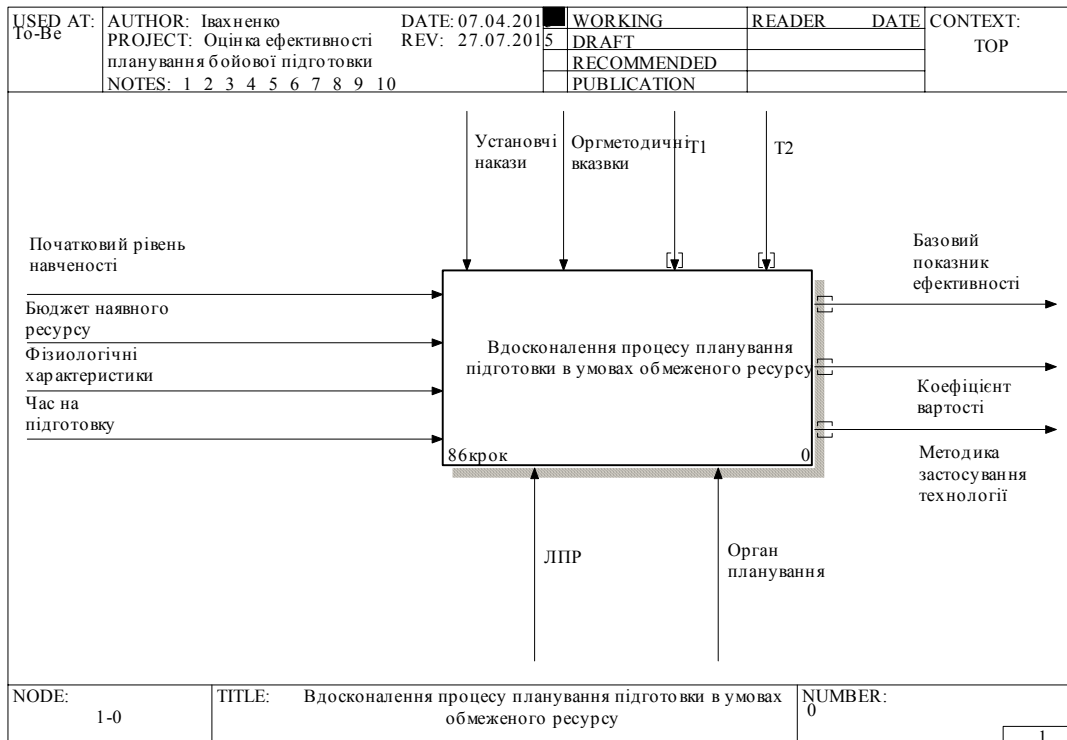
| USED AT: To-Be | AUTHOR: Івахненко PROJECT: Оцінка ефективності планування бойової підготовки NOTES: 1 2 3 4 5 6 7 8 9 10 | DATE: 07.04.201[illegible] REV: 27.07.2015 | WORKING DRAFT RECOMMENDED PUBLICATION | READER | DATE | CONTEXT: TOP |
|---|---|---|---|---|---|---|

Установчі накази

Оргметодичні вказвки

T1

T2

Початковий рівень навченості

Бюджет наявного ресурсу

Фізіологічні характеристики

Час на підготовку

Вдосконалення процесу планування підготовки в умовах обмеженого ресурсу

86крок

0

Базовий показник ефективності

Коефіцієнт вартості

Методика застосування технології

ЛПР

Орган планування

| NODE: 1-0 | TITLE: Вдосконалення процесу планування підготовки в умовах обмеженого ресурсу | NUMBER: 0 |
|---|---|---|

1